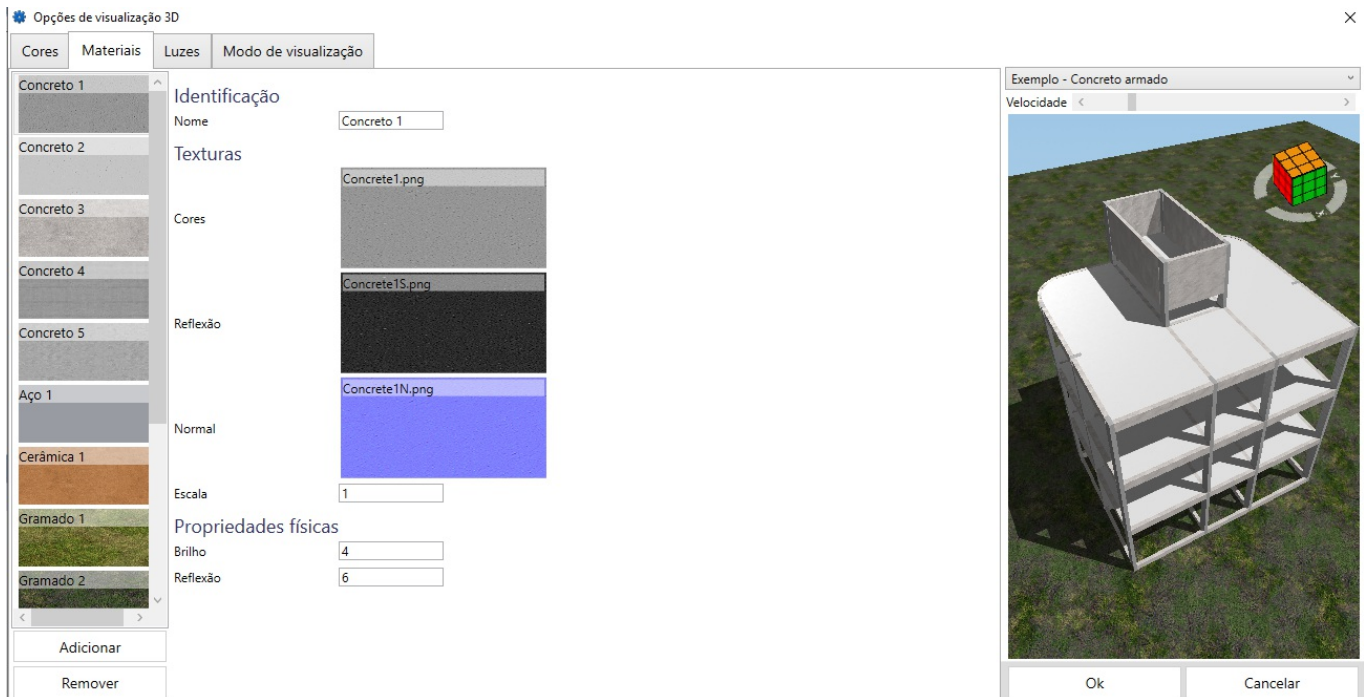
Opções de visualização 3D

×

Cores | Materiais | Luzes | Modo de visualização

Concreto 1
Concreto 2
Concreto 3
Concreto 4
Concreto 5
Aço 1
Cerâmica 1
Gramado 1
Gramado 2

Adicionar
Remover

Identificação
Nome Concreto 1

Texturas
Cores Concrete1.png
Reflexão Concrete1S.png
Normal Concrete1N.png
Escala 1

Propriedades físicas
Brilho 4
Reflexão 6

Exemplo - Concreto armado
Velocidade

Ok
Cancelar